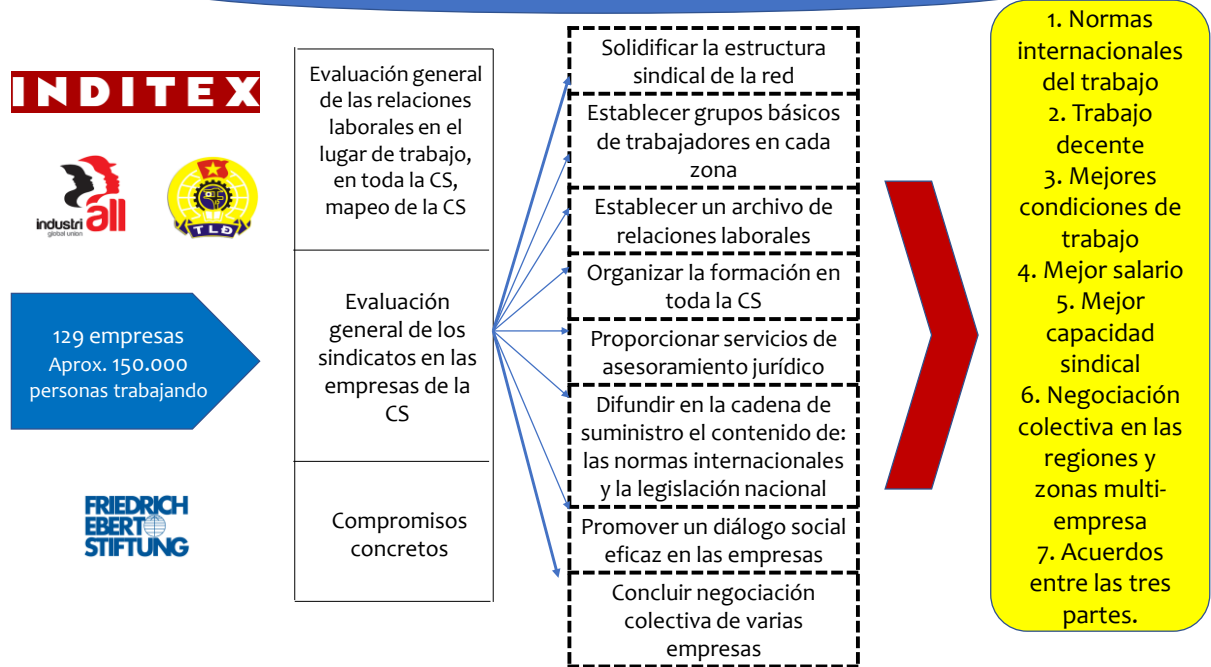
INDITEX

industriall global union

TLĐ

129 empresas
Aprox. 150.000 personas trabajando

FRIEDRICH EBERT STIFTUNG

Evaluación general de las relaciones laborales en el lugar de trabajo, en toda la CS, mapeo de la CS

Evaluación general de los sindicatos en las empresas de la CS

Compromisos concretos

Solidificar la estructura sindical de la red

Establecer grupos básicos de trabajadores en cada zona

Establecer un archivo de relaciones laborales

Organizar la formación en toda la CS

Proporcionar servicios de asesoramiento jurídico

Difundir en la cadena de suministro el contenido de: las normas internacionales y la legislación nacional

Promover un diálogo social eficaz en las empresas

Concluir negociación colectiva de varias empresas

1. Normas internacionales del trabajo
2. Trabajo decente
3. Mejores condiciones de trabajo
4. Mejor salario
5. Mejor capacidad sindical
6. Negociación colectiva en las regiones y zonas multi-empresa
7. Acuerdos entre las tres partes.